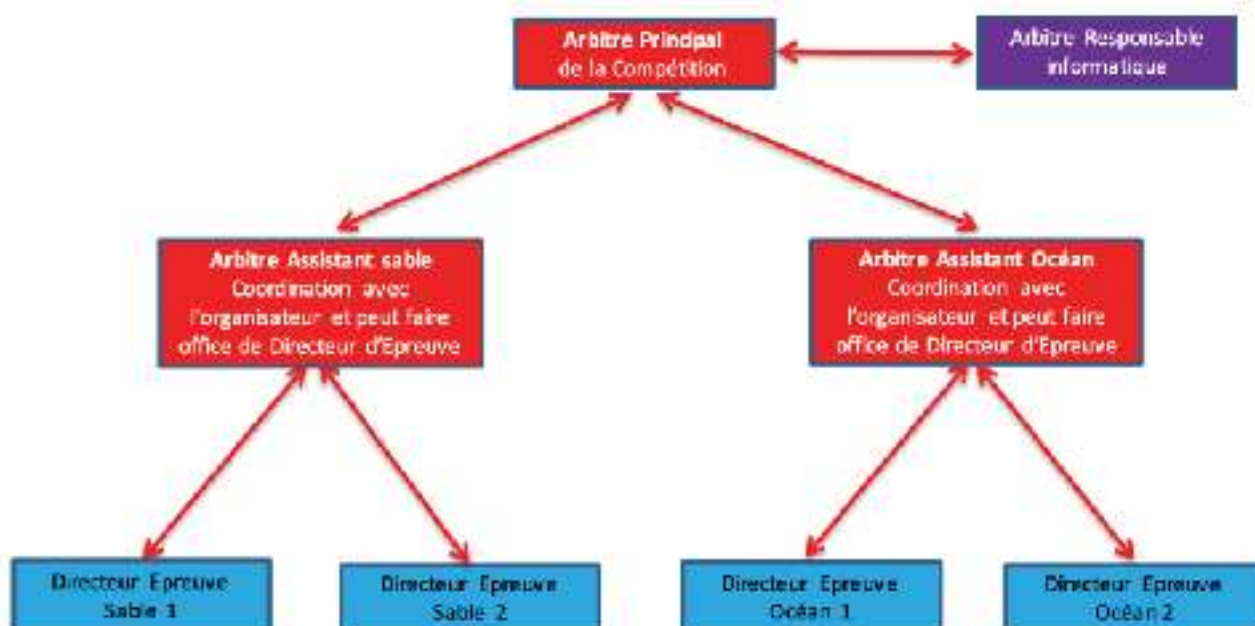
Arbitre Principal
de la Compétition

Arbitre Responsable
informatique

Arbitre Assistant sable
Coordination avec
l'organisateur et peut faire
office de Directeur d'Epreuve

Arbitre Assistant Océan
Coordination avec
l'organisateur et peut faire
office de Directeur d'Epreuve

Directeur Epreuve
Sable 1

Directeur Epreuve
Sable 2

Directeur Epreuve
Océan 1

Directeur Epreuve
Océan 2